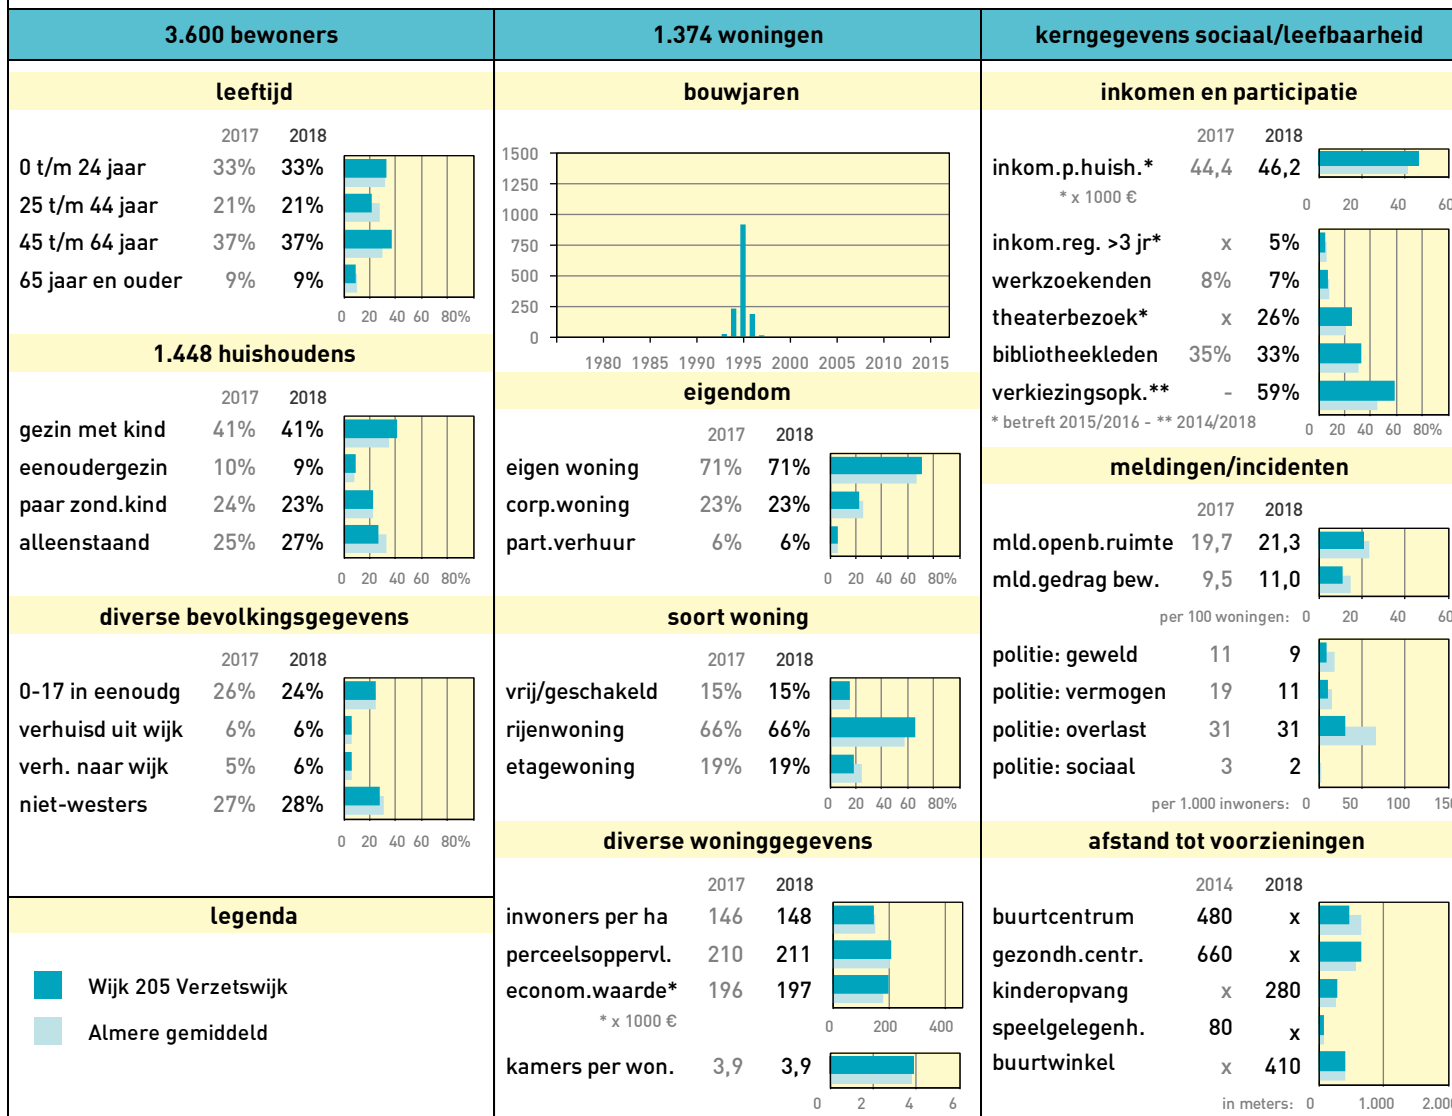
3.600 bewoners

leeftijd

| | 2017 | 2018 |
|---|---|---|
| 0 t/m 24 jaar | 33% | 33% |
| 25 t/m 44 jaar | 21% | 21% |
| 45 t/m 64 jaar | 37% | 37% |
| 65 jaar en ouder | 9% | 9% |

0 20 40 60 80%

1.448 huishoudens

| | 2017 | 2018 |
|---|---|---|
| gezin met kind | 41% | 41% |
| eenoudergezin | 10% | 9% |
| paar zond.kind | 24% | 23% |
| alleenstaand | 25% | 27% |

0 20 40 60 80%

diverse bevolkingsgegevens

| | 2017 | 2018 |
|---|---|---|
| 0-17 in eenoudg | 26% | 24% |
| verhuisd uit wijk | 6% | 6% |
| verh. naar wijk | 5% | 6% |
| niet-westers | 27% | 28% |

0 20 40 60 80%

legenda

Wijk 205 Verzetswijk

Almere gemiddeld

1.374 woningen

bouwjaren

1500 1250 1000 750 500 250 0

1980 1985 1990 1995 2000 2005 2010 2015

eigendom

| | 2017 | 2018 |
|---|---|---|
| eigen woning | 71% | 71% |
| corp.woning | 23% | 23% |
| part.verhuur | 6% | 6% |

0 20 40 60 80%

soort woning

| | 2017 | 2018 |
|---|---|---|
| vrij/geschakeld | 15% | 15% |
| rijenwoning | 66% | 66% |
| etagewoning | 19% | 19% |

0 20 40 60 80%

diverse woninggegevens

| | 2017 | 2018 |
|---|---|---|
| inwoners per ha | 146 | 148 |
| perceelsoppervl. | 210 | 211 |
| econom.waarde* | 196 | 197 |

* x 1000 €

0 200 400

| kamers per won. | 3,9 | 3,9 |
|---|---|---|

0 2 4 6

kerngegevens sociaal/leefbaarheid

inkomen en participatie

| | 2017 | 2018 |
|---|---|---|
| inkom.p.huish.* | 44,4 | 46,2 |

* x 1000 €

0 20 40 60

| | | |
|---|---|---|
| inkom.reg. >3 jr* | x | 5% |
| werkzoekenden | 8% | 7% |
| theaterbezoek* | x | 26% |
| bibliotheekleden | 35% | 33% |
| verkiezingsopk.** | - | 59% |

* betreft 2015/2016 - ** 2014/2018

0 20 40 60 80%

meldingen/incidenten

| | 2017 | 2018 |
|---|---|---|
| mld.openb.ruimte | 19,7 | 21,3 |
| mld.gedrag bew. | 9,5 | 11,0 |

per 100 woningen: 0 20 40 60

| | | |
|---|---|---|
| politie: geweld | 11 | 9 |
| politie: vermogen | 19 | 11 |
| politie: overlast | 31 | 31 |
| politie: sociaal | 3 | 2 |

per 1.000 inwoners: 0 50 100 150

afstand tot voorzieningen

| | 2014 | 2018 |
|---|---|---|
| buurtcentrum | 480 | x |
| gezondh.centr. | 660 | x |
| kinderopvang | x | 280 |
| speelgelegenh. | 80 | x |
| buurtwinkel | x | 410 |

in meters: 0 1.000 2.000